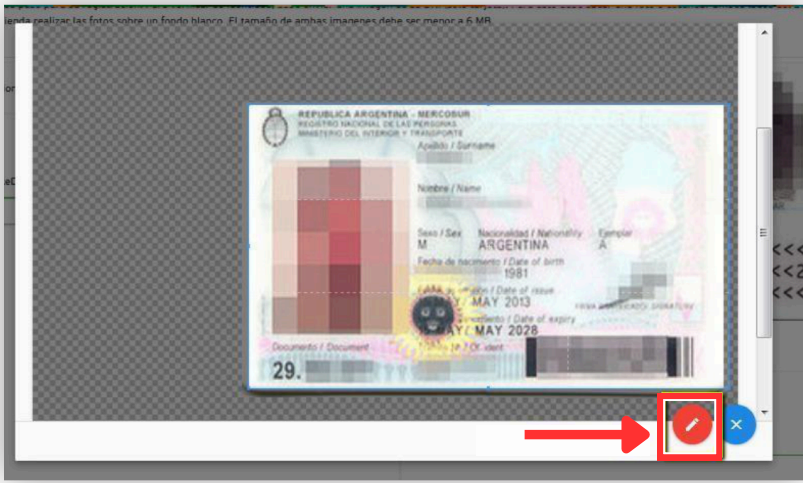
...ienda realizar las fotos sobre un fondo blanco. El tamaño de ambas imagenes debe ser menor a 6 MB.

REPUBLICA ARGENTINA - MERCOSUR
REGISTRO NACIONAL DE LAS PERSONAS
MINISTERIO DEL INTERIOR Y TRANSPORTE

Apellido / Surname
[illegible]

Nombre / Name
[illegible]

Sexo / Sex
M

Nacionalidad / Nationality
ARGENTINA

Ejemplar
A

Fecha de nacimiento / Date of birth
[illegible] 1981

Fecha de emisión / Date of issue
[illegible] MAY 2013

Fecha de vencimiento / Date of expiry
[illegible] MAY 2028

FIRMA IDENTIFICADO / SIGNATURE

Documento / Document
29. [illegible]

<<<
<<2
<<<